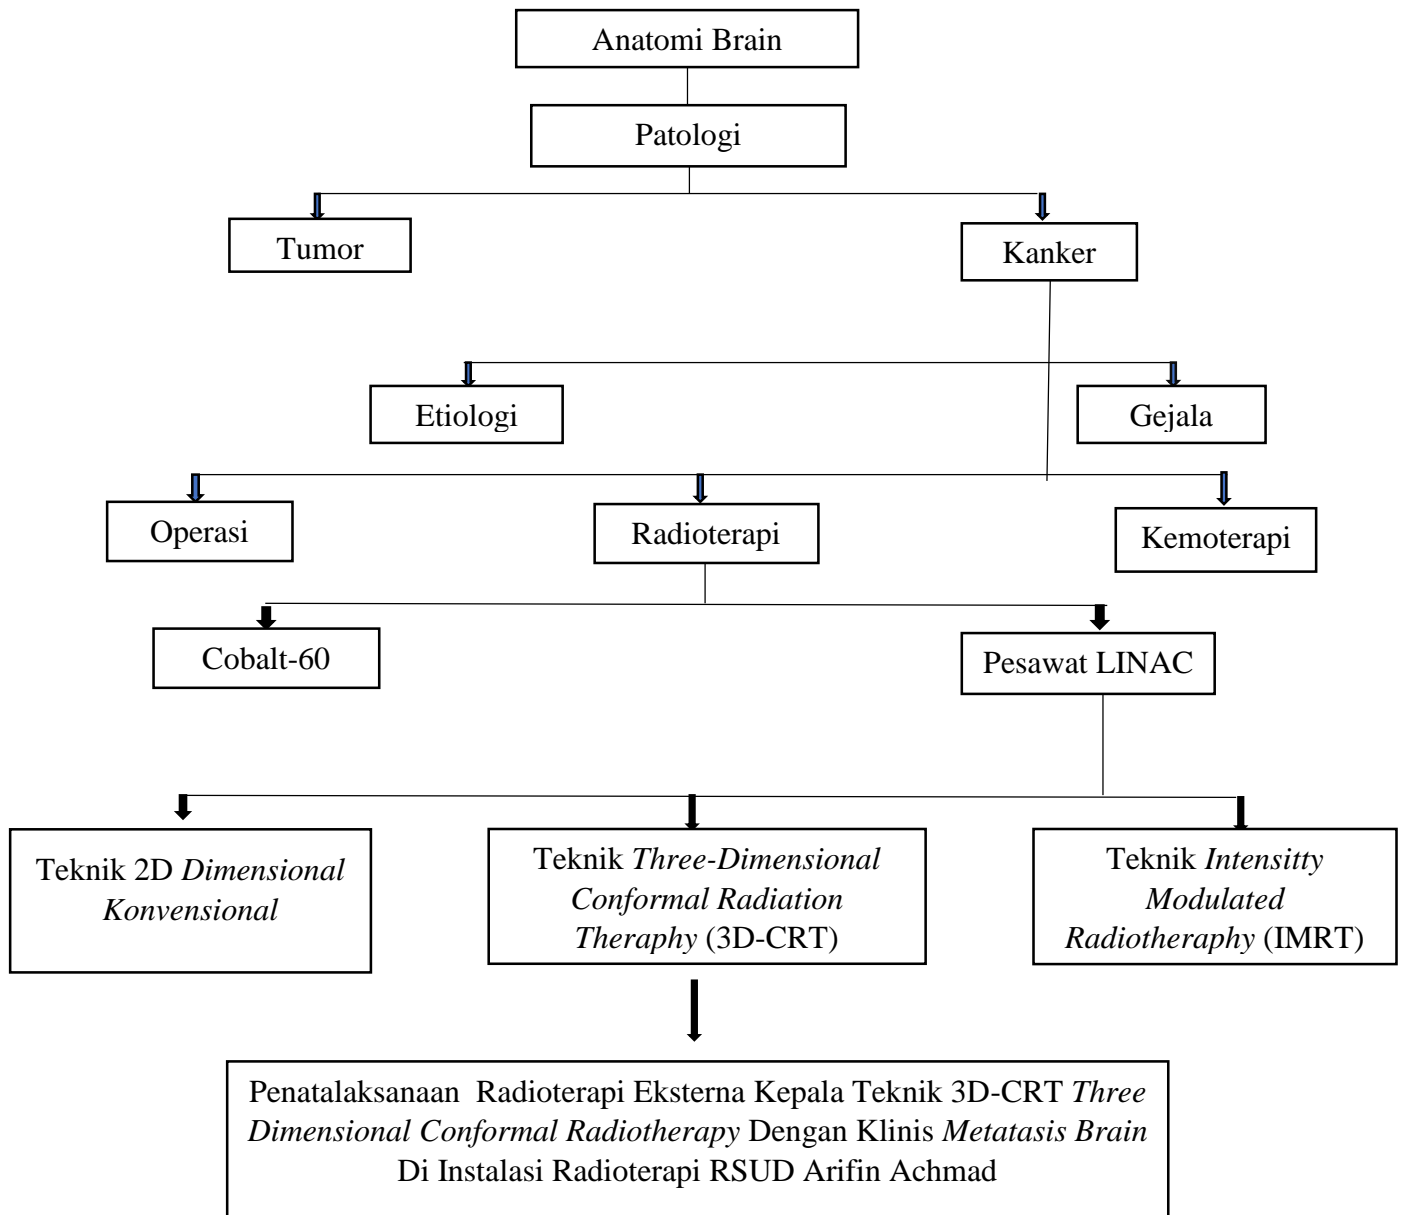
Anatomi Brain

Patologi

Tumor

Kanker

Etiologi

Gejala

Operasi

Radioterapi

Kemoterapi

Cobalt-60

Pesawat LINAC

Teknik 2D *Dimensional Konvensional*

Teknik *Three-Dimensional Conformal Radiation Theraphy* (3D-CRT)

Teknik *Intensitty Modulated Radiotheraphy* (IMRT)

Penatalaksanaan Radioterapi Eksterna Kepala Teknik 3D-CRT *Three Dimensional Conformal Radiotherapy* Dengan Klinis *Metatasis Brain* Di Instalasi Radioterapi RSUD Arifin Achmad